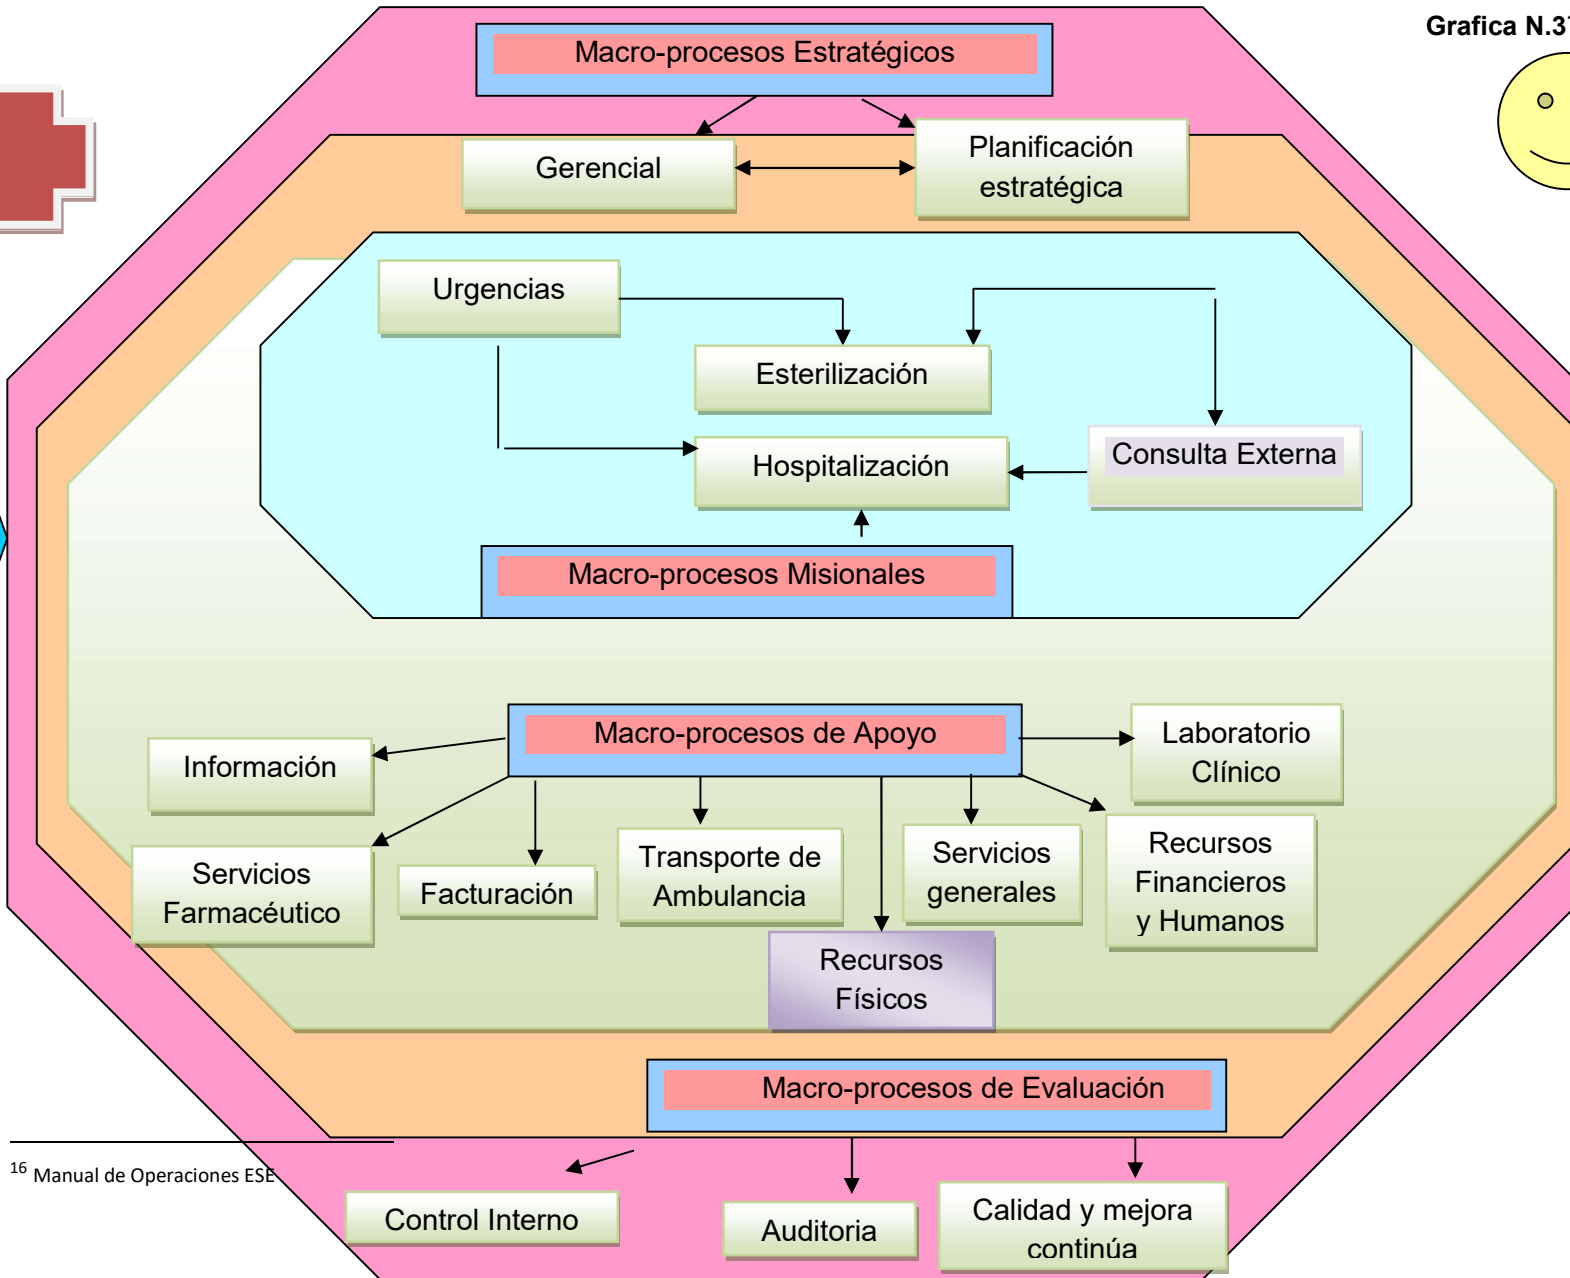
Grafica N.3

Macro-procesos Estratégicos

Gerencial

Planificación estratégica

Urgencias

Esterilización

Hospitalización

Consulta Externa

Macro-procesos Misionales

Macro-procesos de Apoyo

Información

Laboratorio Clínico

Servicios Farmacéutico

Facturación

Transporte de Ambulancia

Servicios generales

Recursos Financieros y Humanos

Recursos Físicos

Macro-procesos de Evaluación

$^{16}$ Manual de Operaciones ESE

Control Interno

Auditoria

Calidad y mejora continúa